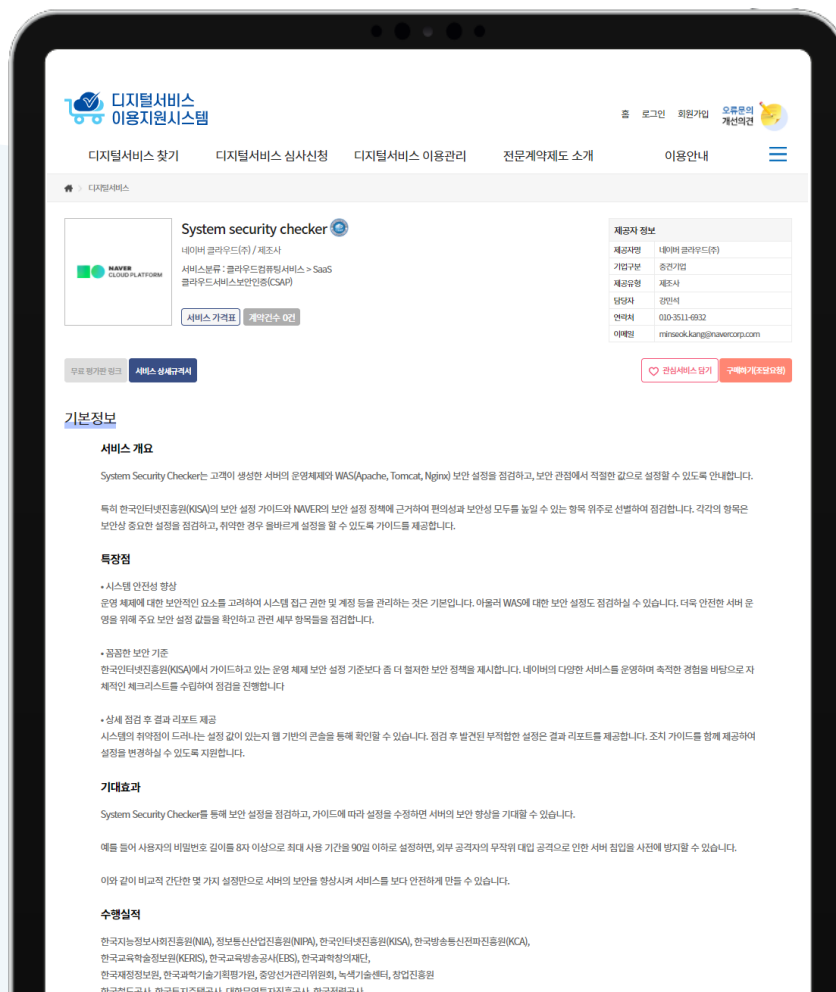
디지털서비스 이용지원시스템

홈 로그인 회원가입 오류문의 개선의견

디지털서비스 찾기 디지털서비스 심사신청 디지털서비스 이용관리 전문계약제도 소개 이용안내

디지털서비스

NAVER CLOUD PLATFORM

System security checker

네이버 클라우드(주) / 제조사

서비스분류 : 클라우드컴퓨팅서비스 > SaaS
클라우드서비스보안인증(CSAP)

서비스 가격표 계약건수 0건

| 제공자 정보 | |
|---|---|
| 제공자명 | 네이버 클라우드(주) |
| 기업구분 | 중견기업 |
| 제공유형 | 제조사 |
| 담당자 | 강민석 |
| 연락처 | 010-3511-6932 |
| 이메일 | minseok.kang@navercorp.com |

무료 평가판 링크 서비스 상세규격서

관심서비스 담기 구매하기(조달요청)

기본정보

서비스 개요

System Security Checker는 고객이 생성한 서버의 운영체제와 WAS(Apache, Tomcat, Nginx) 보안 설정을 점검하고, 보안 관점에서 적절한 값으로 설정할 수 있도록 안내합니다.

특히 한국인터넷진흥원(KISA)의 보안 설정 가이드와 NAVER의 보안 설정 정책에 근거하여 편의성과 보안성 모두를 높일 수 있는 항목 위주로 선별하여 점검합니다. 각각의 항목은 보안상 중요한 설정을 점검하고, 취약한 경우 올바르게 설정을 할 수 있도록 가이드를 제공합니다.

특장점

• 시스템 안전성 향상
운영 체제에 대한 보안적인 요소를 고려하여 시스템 접근 권한 및 계정 등을 관리하는 것은 기본입니다. 아울러 WAS에 대한 보안 설정도 점검하실 수 있습니다. 더욱 안전한 서버 운영을 위해 주요 보안 설정 값들을 확인하고 관련 세부 항목들을 점검합니다.

• 꼼꼼한 보안 기준
한국인터넷진흥원(KISA)에서 가이드하고 있는 운영 체제 보안 설정 기준보다 좀 더 철저한 보안 정책을 제시합니다. 네이버의 다양한 서비스를 운영하며 축적한 경험을 바탕으로 자체적인 체크리스트를 수립하여 점검을 진행합니다

• 상세 점검 후 결과 리포트 제공
시스템의 취약점이 드러나는 설정 값이 있는지 웹 기반의 콘솔을 통해 확인할 수 있습니다. 점검 후 발견된 부적합한 설정은 결과 리포트를 제공합니다. 조치 가이드를 함께 제공하여 설정을 변경하실 수 있도록 지원합니다.

기대효과

System Security Checker를 통해 보안 설정을 점검하고, 가이드에 따라 설정을 수정하면 서버의 보안 향상을 기대할 수 있습니다.

예를 들어 사용자의 비밀번호 길이를 8자 이상으로 최대 사용 기간을 90일 이하로 설정하면, 외부 공격자의 무작위 대입 공격으로 인한 서버 침입을 사전에 방지할 수 있습니다.

이와 같이 비교적 간단한 몇 가지 설정만으로 서버의 보안을 향상시켜 서비스를 보다 안전하게 만들 수 있습니다.

수행실적

한국지능정보사회진흥원(NIA), 정보통신산업진흥원(NIPA), 한국인터넷진흥원(KISA), 한국방송통신전파진흥원(KCA), 한국교육학술정보원(KERIS), 한국교육방송공사(EBS), 한국과학창의재단, 한국재정정보원, 한국과학기술기획평가원, 중앙선거관리위원회, 녹색기술센터, 창업진흥원
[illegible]